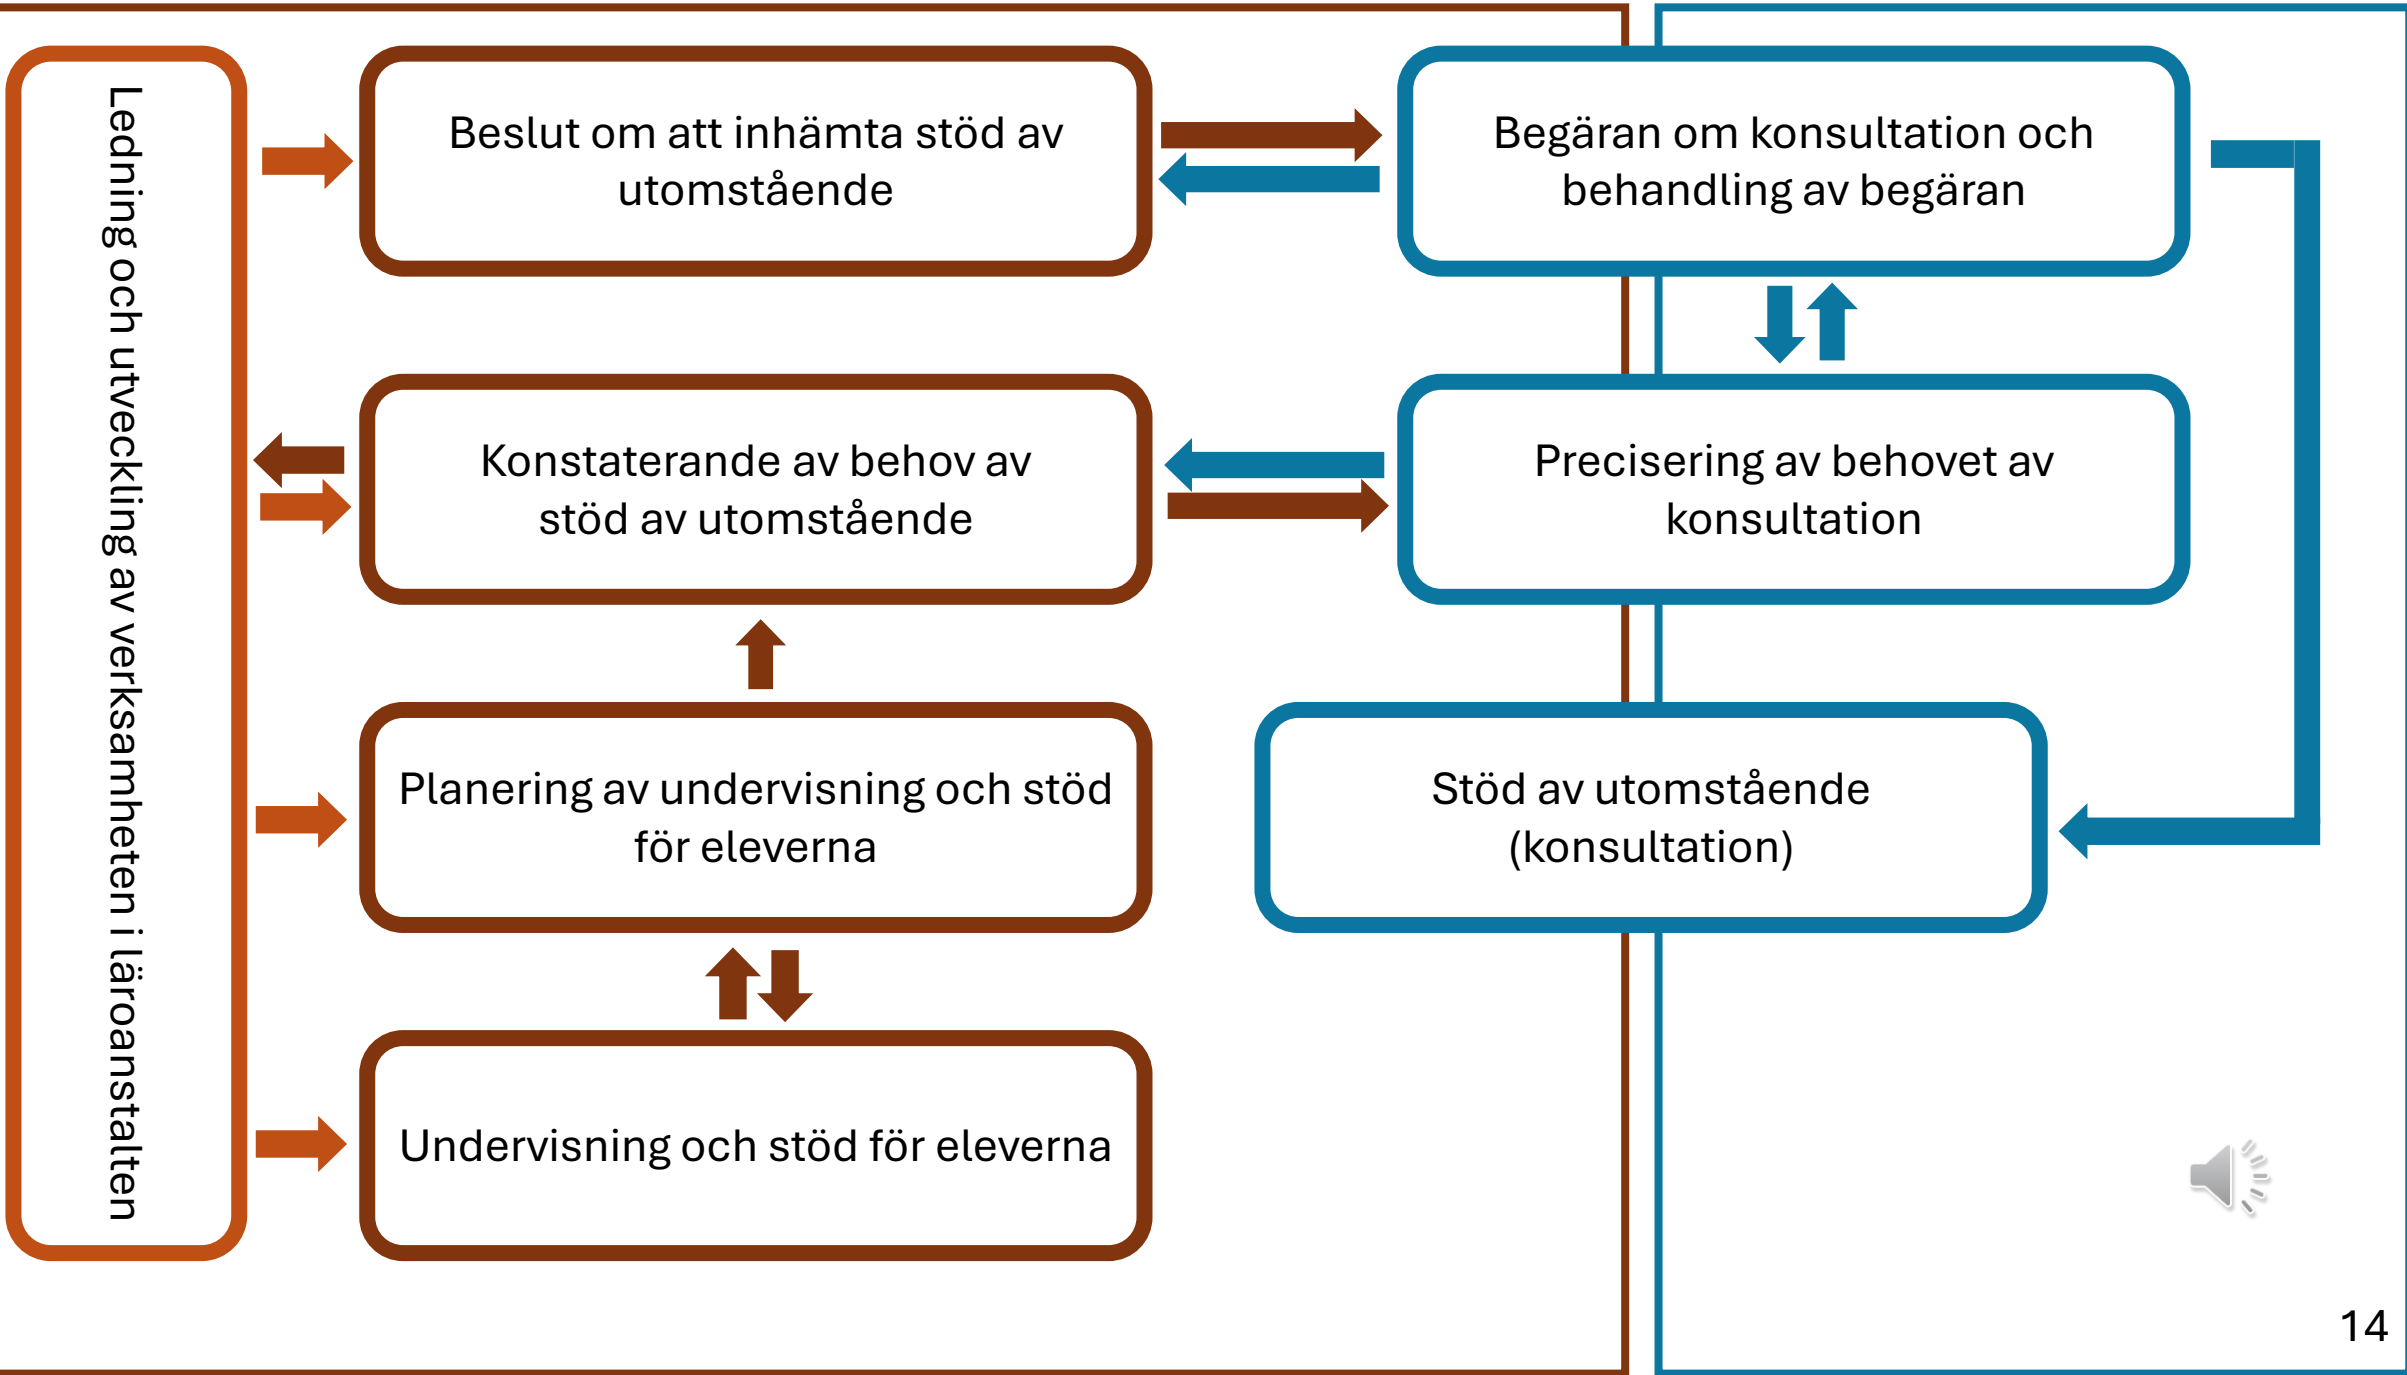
Ledning och utveckling av verksamheten i läroanstalten

Beslut om att inhämta stöd av utomstående

Begäran om konsultation och behandling av begäran

Konstaterande av behov av stöd av utomstående

Precisering av behovet av konsultation

Planering av undervisning och stöd för eleverna

Stöd av utomstående (konsultation)

Undervisning och stöd för eleverna

14